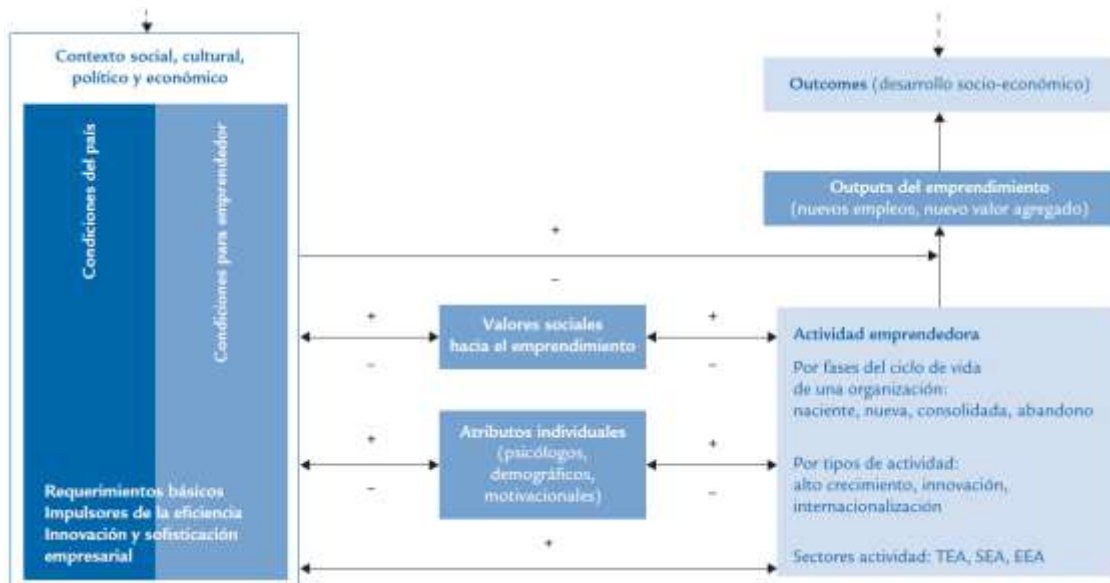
Contexto social, cultural, político y económico

Condiciones del país

Condiciones para emprendedor

Requerimientos básicos
Impulsores de la eficiencia
Innovación y sofisticación empresarial

Outcomes (desarrollo socio-económico)

Outputs del emprendimiento
(nuevos empleos, nuevo valor agregado)

+
–

+
–

Valores sociales hacia el emprendimiento

+
–

+
–

Atributos individuales
(psicólogos, demográficos, motivacionales)

+
–

+

Actividad emprendedora

Por fases del ciclo de vida de una organización:
naciente, nueva, consolidada, abandono

Por tipos de actividad:
alto crecimiento, innovación, internacionalización

Sectores actividad: TEA, SEA, EEA